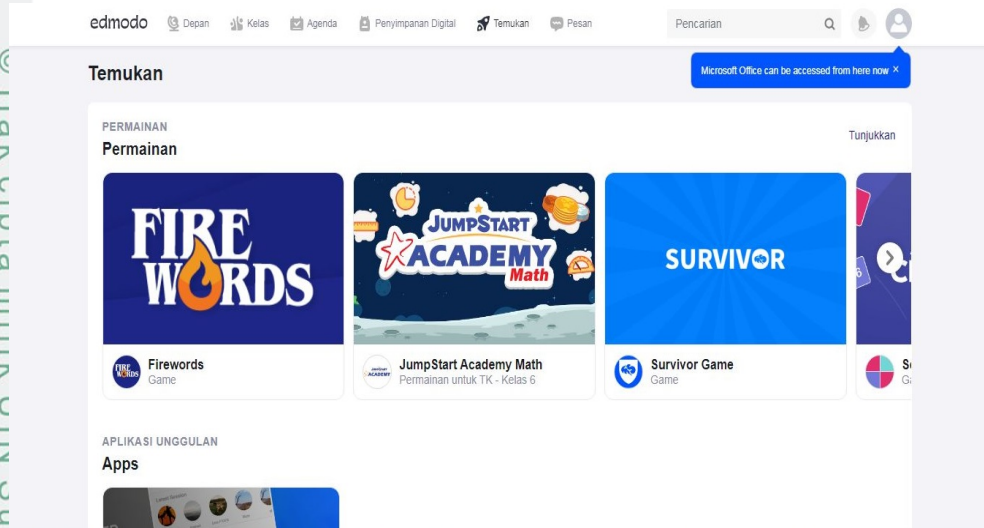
edmodo Depan Kelas Agenda Penyimpanan Digital Temukan Pesan Pencarian

Microsoft Office can be accessed from here now ×

Temukan

PERMAINAN
Permainan

Tunjukkan

FIRE WORDS

JUMPSTART ACADEMY Math

SURVIVOR

Firewords
Game

JumpStart Academy Math
Permainan untuk TK - Kelas 6

Survivor Game
Game

S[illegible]
G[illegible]

APLIKASI UNGGULAN
Apps